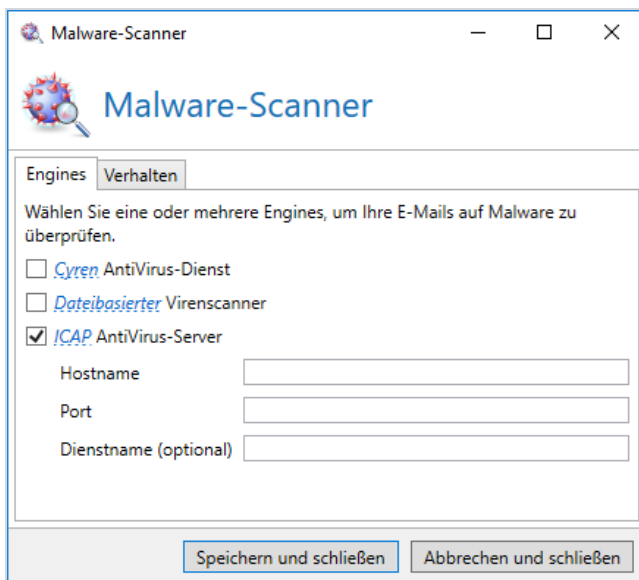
Malware-Scanner

Malware-Scanner

Engines | Verhalten

Wählen Sie eine oder mehrere Engines, um Ihre E-Mails auf Malware zu überprüfen.

☐ Cyren AntiVirus-Dienst

☐ Dateibasierter Virenscanner

☑ ICAP AntiVirus-Server

Hostname

Port

Dienstname (optional)

Speichern und schließen | Abbrechen und schließen